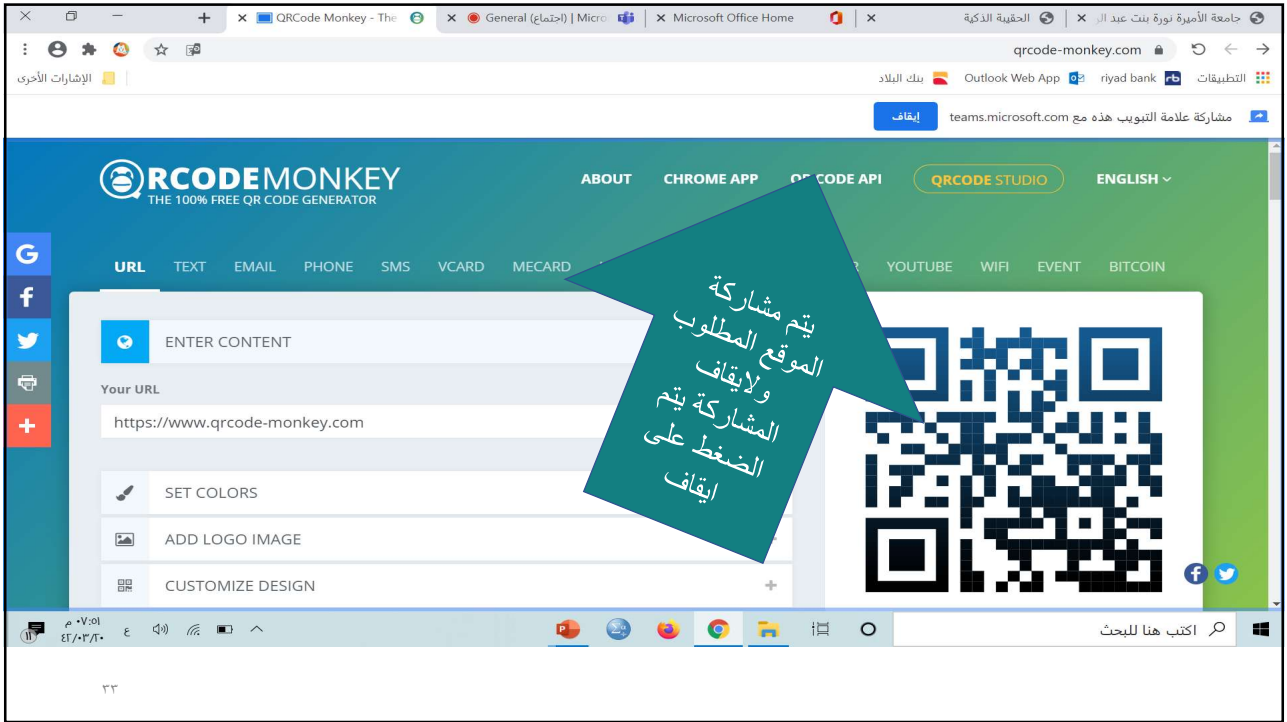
جامعة الأميرة نورة بنت عبد ال × | الحقيبة الذكية × | Microsoft Office Home × | General (اجتماع) | Micro × | QRCode Monkey - The × +

qrcode-monkey.com

التطبيقات riyad bank Outlook Web App بنك البلاد الإشارات الأخرى

مشاركة علامة التبويب هذه مع teams.microsoft.com إيقاف

QRCODEMONKEY
THE 100% FREE QR CODE GENERATOR

ABOUT CHROME APP QR CODE API QRCODE STUDIO ENGLISH

URL TEXT EMAIL PHONE SMS VCARD MECARD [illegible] YOUTUBE WIFI EVENT BITCOIN

ENTER CONTENT

Your URL

https://www.qrcode-monkey.com

SET COLORS

ADD LOGO IMAGE +

CUSTOMIZE DESIGN +

يتم مشاركة الموقع المطلوب ولايقاف المشاركة يتم الضغط على ايقاف

اكتب هنا للبحث

٠٧:٠١ م
٤٢/٠٣/٢٠
ع

٣٣